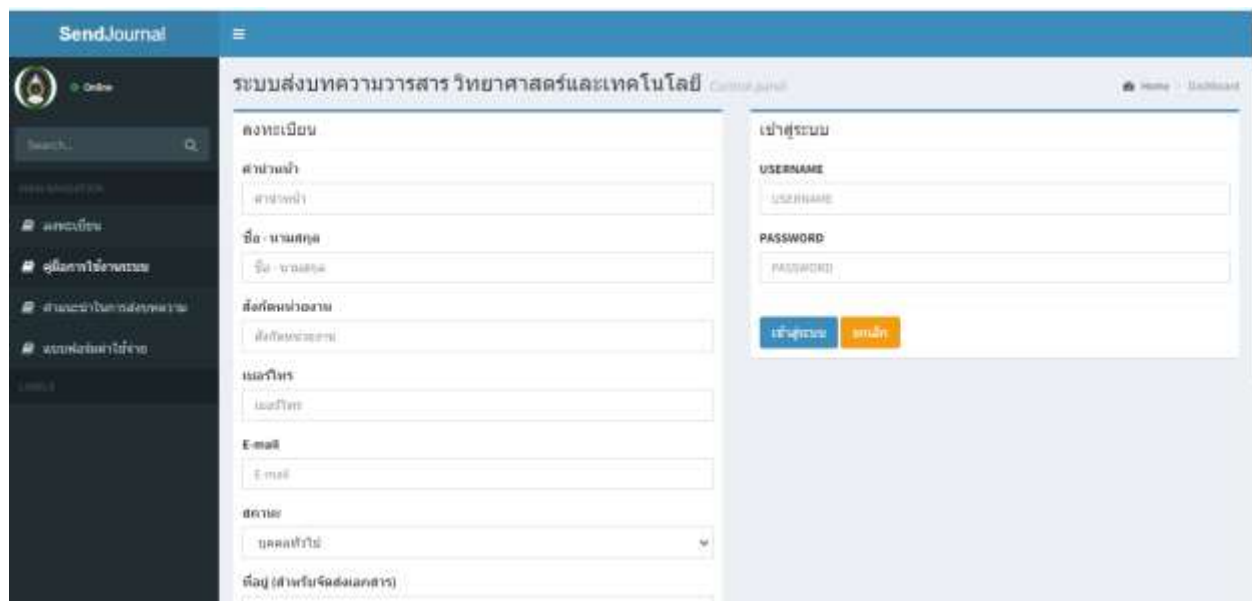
SendJournal

Online

Search...

MAIN NAVIGATION

ลงทะเบียน

คู่มือการใช้งานระบบ

คำแนะนำในการส่งบทความ

แบบฟอร์มค่าใช้จ่าย

LABELS

ระบบส่งบทความวารสาร วิทยาศาสตร์และเทคโนโลยี Control panel

Home > Dashboard

ลงทะเบียน

คำนำหน้า

คำนำหน้า

ชื่อ - นามสกุล

ชื่อ - นามสกุล

สังกัดหน่วยงาน

สังกัดหน่วยงาน

เบอร์โทร

เบอร์โทร

E-mail

E-mail

สถานะ

บุคคลทั่วไป

ที่อยู่ (สำหรับจัดส่งเอกสาร)

เข้าสู่ระบบ

USERNAME

USERNAME

PASSWORD

PASSWORD

เข้าสู่ระบบ

ยกเลิก